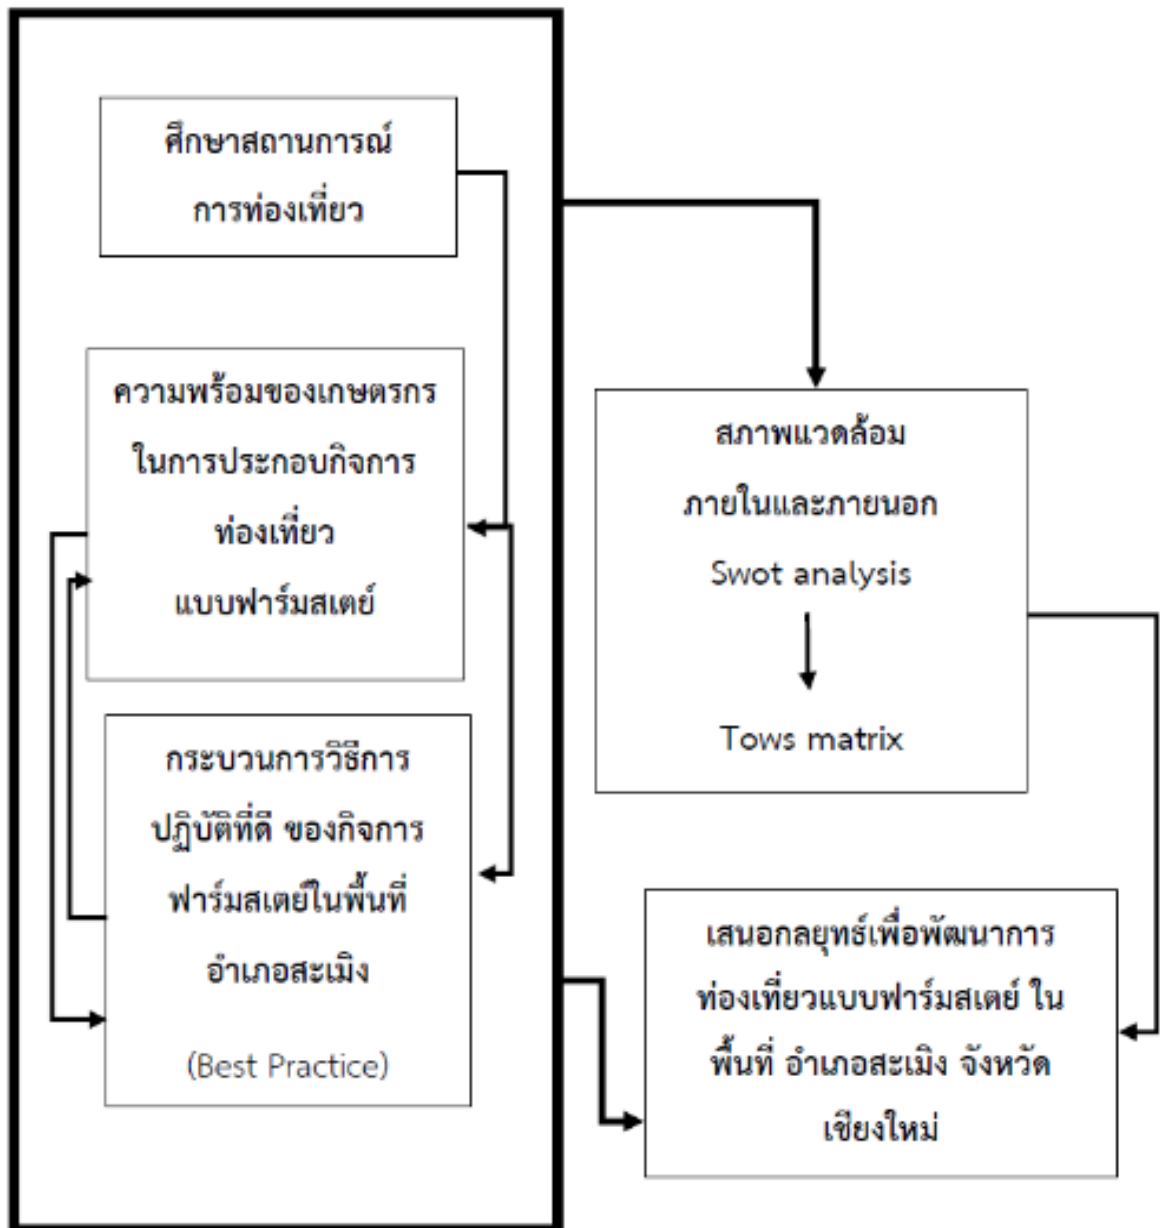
ศึกษาสถานการณ์
การท่องเที่ยว

ความพร้อมของเกษตรกร
ในการประกอบกิจการ
ท่องเที่ยว
แบบฟาร์มสเตย์

กระบวนการวิธีการ
ปฏิบัติที่ดี ของกิจการ
ฟาร์มสเตย์ในพื้นที่
อำเภอสะเมิง

(Best Practice)

สภาพแวดล้อม
ภายในและภายนอก
Swot analysis

Tows matrix

เสนอกลยุทธ์เพื่อพัฒนาการ
ท่องเที่ยวแบบฟาร์มสเตย์ ใน
พื้นที่ อำเภอสะเมิง จังหวัด
เชียงใหม่